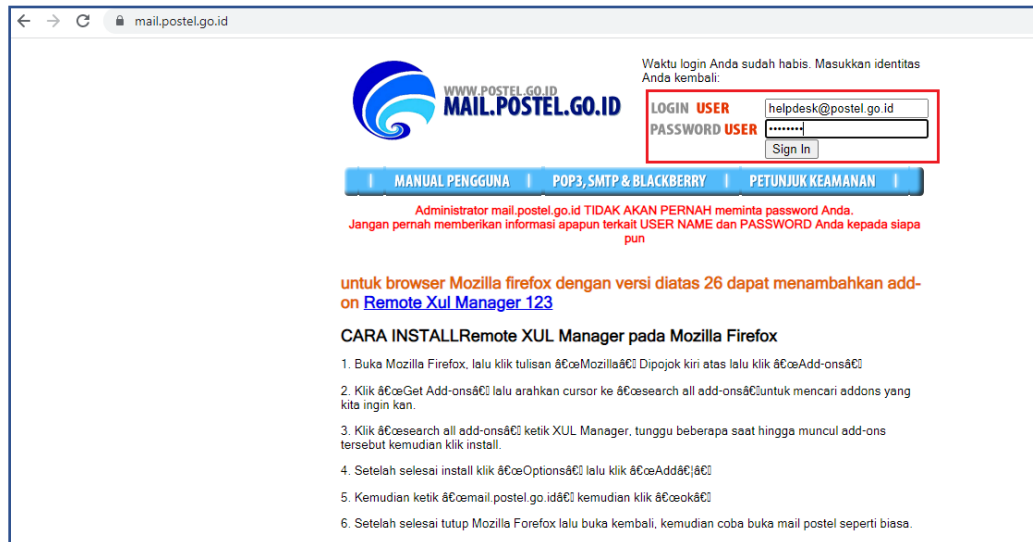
mail.postel.go.id

WWW.POSTEL.GO.ID
MAIL.POSTEL.GO.ID

Waktu login Anda sudah habis. Masukkan identitas Anda kembali:

LOGIN USER helpdesk@postel.go.id
PASSWORD USER ••••••••
Sign In

MANUAL PENGGUNA | POP3, SMTP & BLACKBERRY | PETUNJUK KEAMANAN

Administrator mail.postel.go.id TIDAK AKAN PERNAH meminta password Anda.
Jangan pernah memberikan informasi apapun terkait USER NAME dan PASSWORD Anda kepada siapa pun

untuk browser Mozilla firefox dengan versi diatas 26 dapat menambahkan add-on Remote Xul Manager 123

CARA INSTALLRemote XUL Manager pada Mozilla Firefox

1. Buka Mozilla Firefox, lalu klik tulisan â€œMozillaâ€ Dipojok kiri atas lalu klik â€œAdd-onsâ€

2. Klik â€œGet Add-onsâ€ lalu arahkan cursor ke â€œsearch all add-onsâ€untuk mencari addons yang kita ingin kan.

3. Klik â€œsearch all add-onsâ€ ketik XUL Manager, tunggu beberapa saat hingga muncul add-ons tersebut kemudian klik install.

4. Setelah selesai install klik â€œOptionsâ€ lalu klik â€œAddâ€¦â€

5. Kemudian ketik â€œmail.postel.go.idâ€ kemudian klik â€œokâ€

6. Setelah selesai tutup Mozilla Forefox lalu buka kembali, kemudian coba buka mail postel seperti biasa.